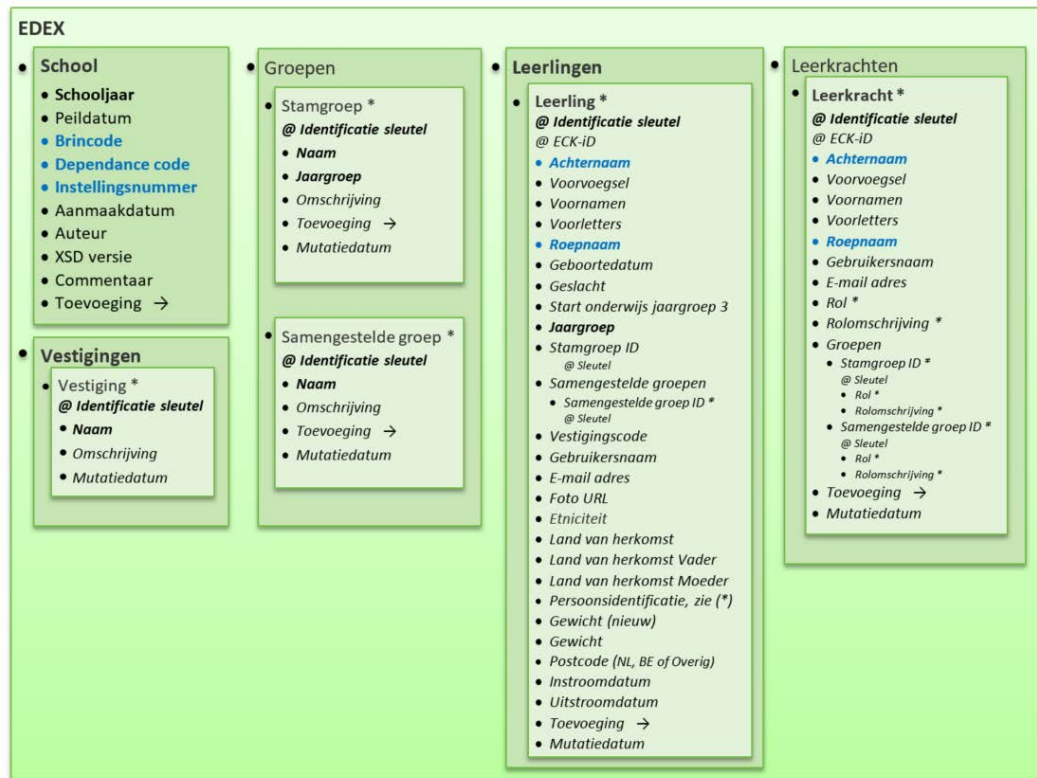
EDEX

• School
• Schooljaar
• Peildatum
• Brincode
• Dependance code
• Instellingsnummer
• Aanmaakdatum
• Auteur
• XSD versie
• Commentaar
• Toevoeging →

• Vestigingen
• Vestiging *
@ Identificatie sleutel
• Naam
• Omschrijving
• Mutatiedatum

• Groepen
• Stamgroep *
@ Identificatie sleutel
• Naam
• Jaargroep
• Omschrijving
• Toevoeging →
• Mutatiedatum

• Samengestelde groep *
@ Identificatie sleutel
• Naam
• Omschrijving
• Toevoeging →
• Mutatiedatum

• Leerlingen
• Leerling *
@ Identificatie sleutel
@ ECK-iD
• Achternaam
• Voorvoegsel
• Voornamen
• Voorletters
• Roepnaam
• Geboortedatum
• Geslacht
• Start onderwijs jaargroep 3
• Jaargroep
• Stamgroep ID
@ Sleutel
• Samengestelde groepen
• Samengestelde groep ID *
@ Sleutel
• Vestigingscode
• Gebruikersnaam
• E-mail adres
• Foto URL
• Etniciteit
• Land van herkomst
• Land van herkomst Vader
• Land van herkomst Moeder
• Persoonsidentificatie, zie (*)
• Gewicht (nieuw)
• Gewicht
• Postcode (NL, BE of Overig)
• Instroomdatum
• Uitstroomdatum
• Toevoeging →
• Mutatiedatum

• Leerkrachten
• Leerkracht *
@ Identificatie sleutel
@ ECK-iD
• Achternaam
• Voorvoegsel
• Voornamen
• Voorletters
• Roepnaam
• Gebruikersnaam
• E-mail adres
• Rol *
• Rolomschrijving *
• Groepen
• Stamgroep ID *
@ Sleutel
• Rol *
• Rolomschrijving *
• Samengestelde groep ID *
@ Sleutel
• Rol *
• Rolomschrijving *
• Toevoeging →
• Mutatiedatum